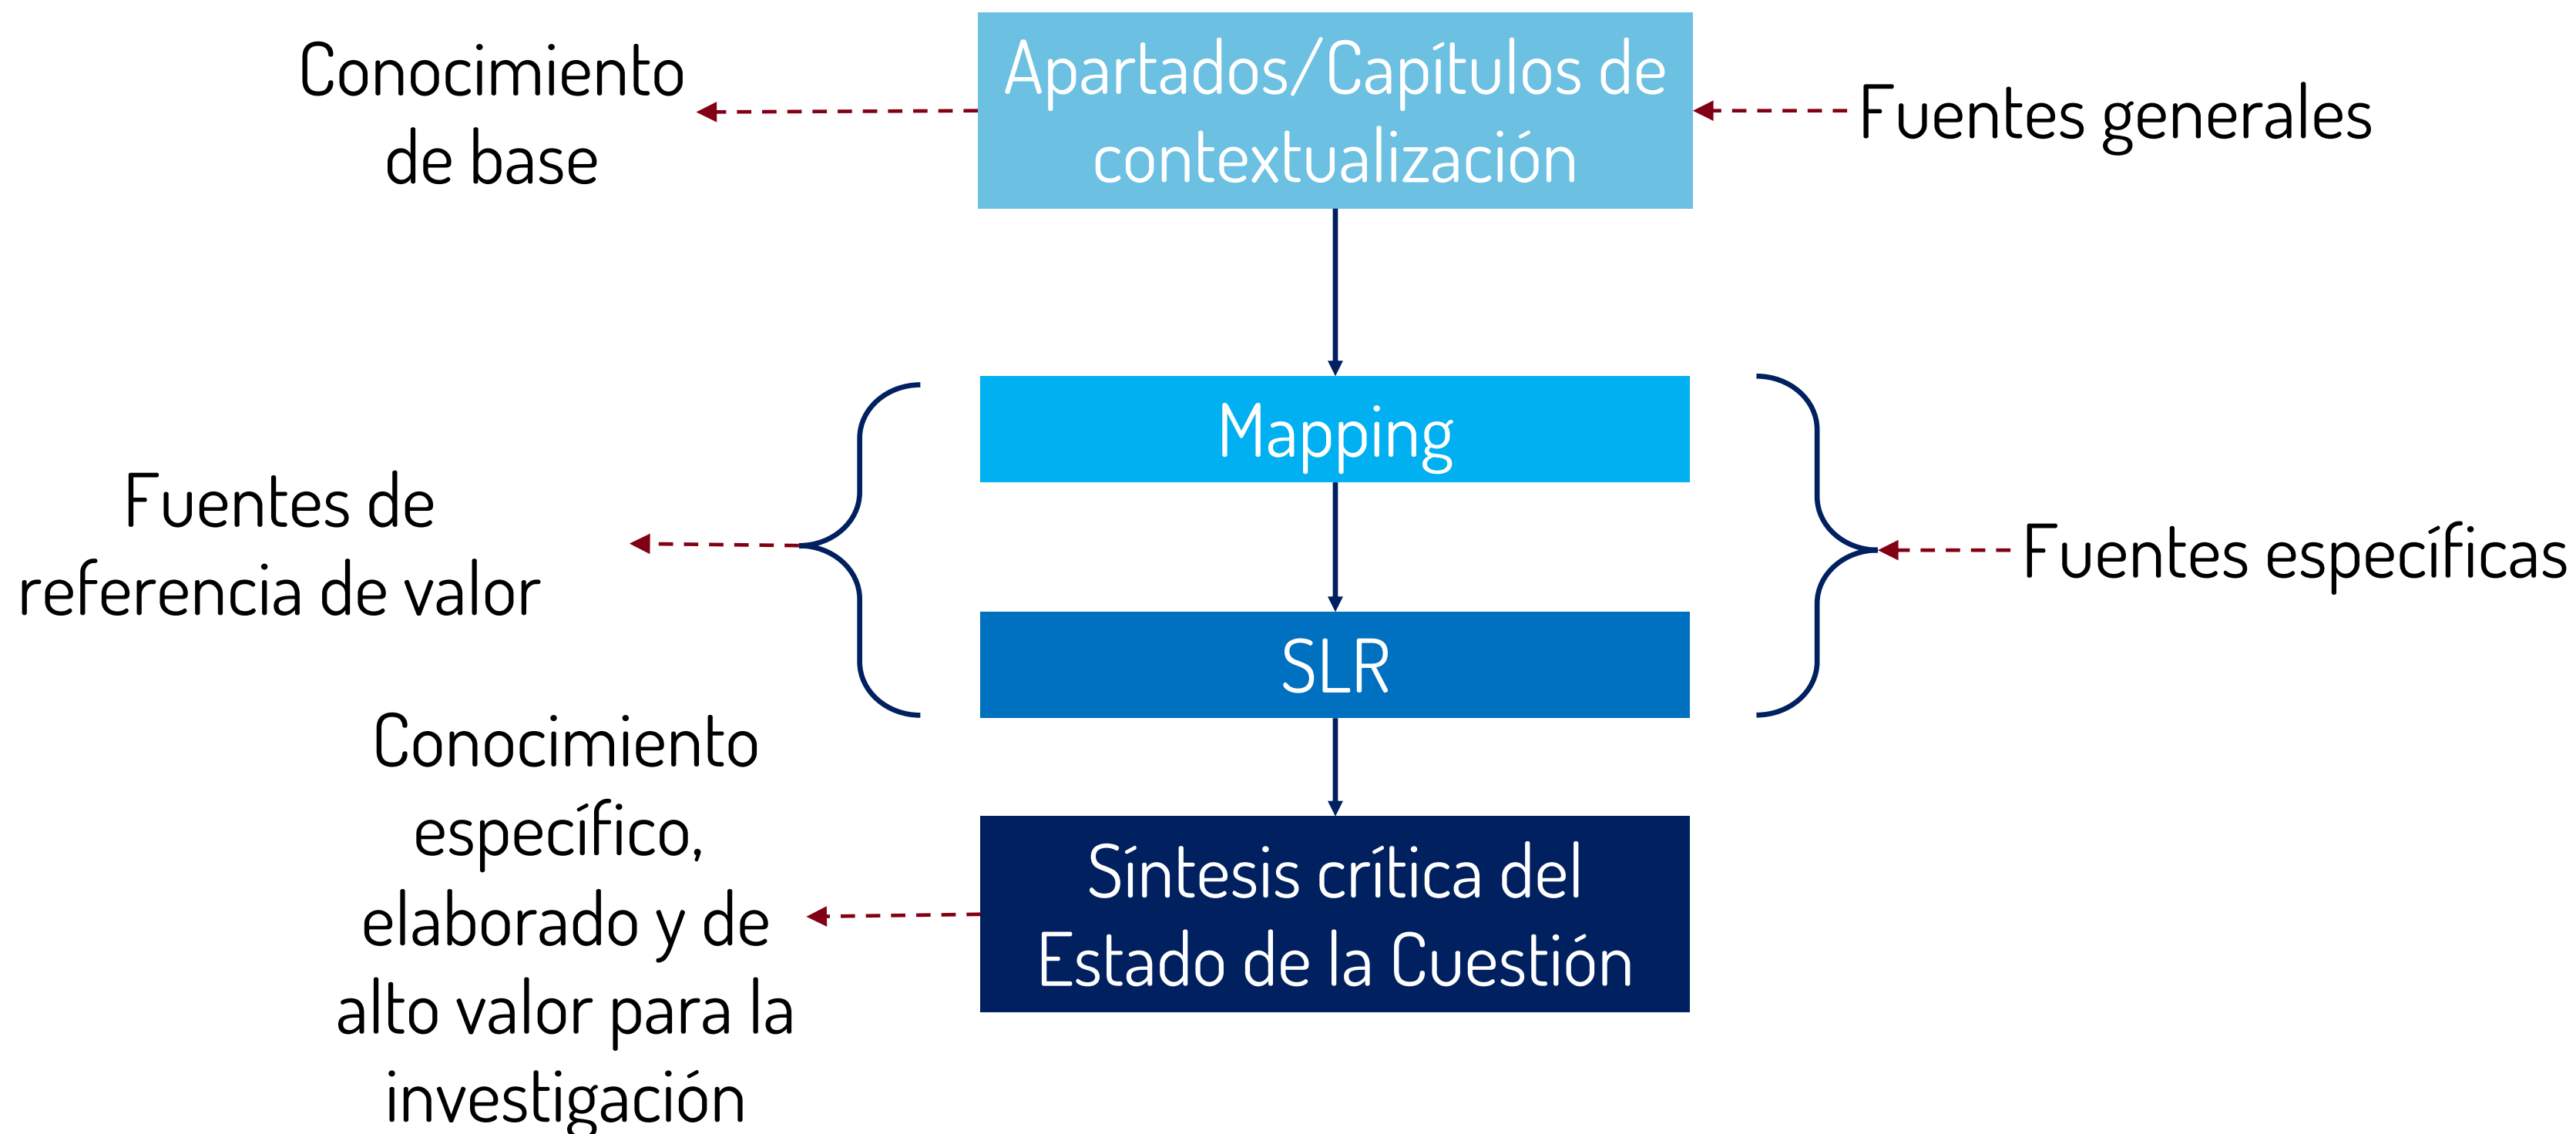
Conocimiento de base

Apartados/Capítulos de contextualización

Fuentes generales

Mapping

Fuentes de referencia de valor

SLR

Fuentes específicas

Conocimiento específico, elaborado y de alto valor para la investigación

Síntesis crítica del Estado de la Cuestión